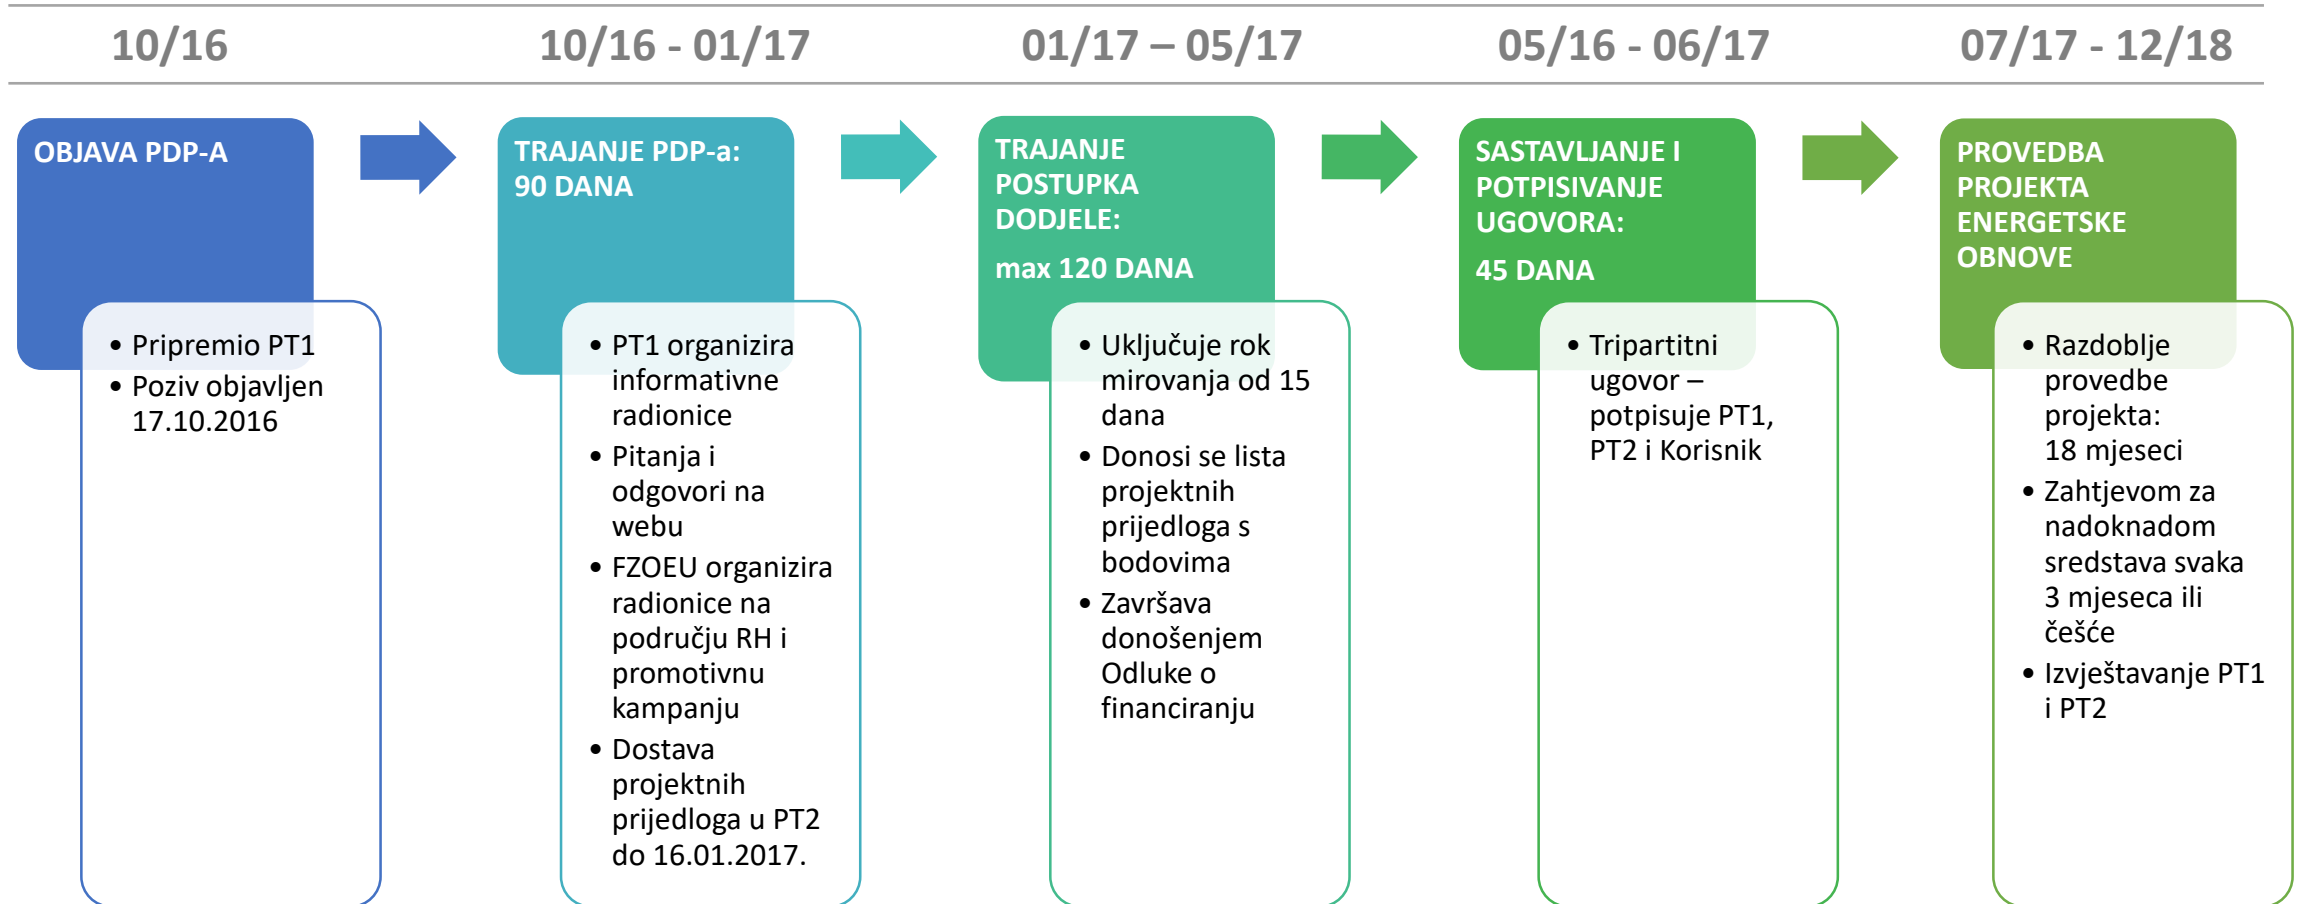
10/16

OBJAVA PDP-A

- Pripremio PT1
- Poziv objavljen 17.10.2016

10/16 - 01/17

TRAJANJE PDP-a: 90 DANA

- PT1 organizira informativne radionice
- Pitanja i odgovori na webu
- FZOEU organizira radionice na području RH i promotivnu kampanju
- Dostava projektnih prijedloga u PT2 do 16.01.2017.

01/17 – 05/17

TRAJANJE POSTUPKA DODJELE:

max 120 DANA

- Uključuje rok mirovanja od 15 dana
- Donosi se lista projektnih prijedloga s bodovima
- Završava donošenjem Odluke o financiranju

05/16 - 06/17

SASTAVLJANJE I POTPISIVANJE UGOVORA:

45 DANA

- Tripartitni ugovor – potpisuje PT1, PT2 i Korisnik

07/17 - 12/18

PROVEDBA PROJEKTA ENERGETSKE OBNOVE

- Razdoblje provedbe projekta: 18 mjeseci
- Zahtjevom za nadoknadom sredstava svaka 3 mjeseca ili češće
- Izvještavanje PT1 i PT2